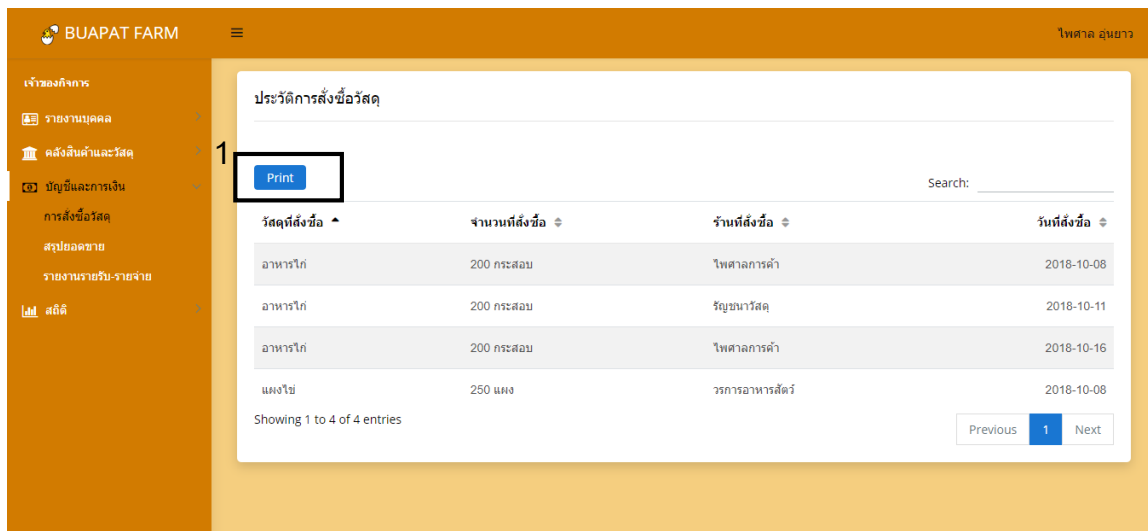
BUAPAT FARM

ไพศาล อุนยาว

เจ้าของกิจการ
รายงานบุคคล
คลังสินค้าและวัสดุ
บัญชีและการเงิน
การสั่งซื้อวัสดุ
สรุปยอดขาย
รายงานรายรับ-รายจ่าย
สถิติ

ประวัติการสั่งซื้อวัสดุ

1

Print

Search:

| วัสดุที่สั่งซื้อ | จำนวนที่สั่งซื้อ | ร้านที่สั่งซื้อ | วันที่สั่งซื้อ |
|---|---|---|---|
| อาหารไก่ | 200 กระสอบ | ไพศาลการค้า | 2018-10-08 |
| อาหารไก่ | 200 กระสอบ | รัญชนาวัสดุ | 2018-10-11 |
| อาหารไก่ | 200 กระสอบ | ไพศาลการค้า | 2018-10-16 |
| แผงไข่ | 250 แผง | วรการอาหารสัตว์ | 2018-10-08 |

Showing 1 to 4 of 4 entries

Previous 1 Next